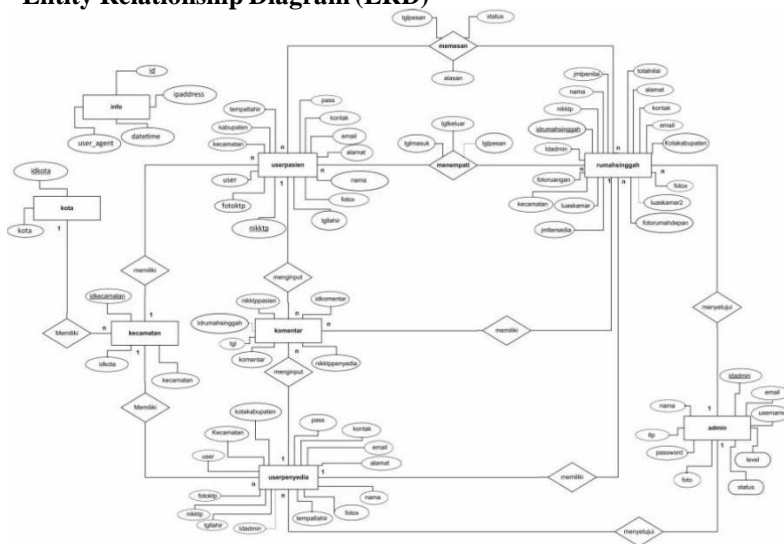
Entity Relationship Diagram (ERD)

tglpesan
status
memesan
alasan

info
id
ipaddress
datetime
user_agent

tempatlahir
pass
kabupaten
kontak
kecamatan
email
alamat
userpasien
user
nama
fotoktp
fotox
nikktp
tglahir

tglkeluar
tglmasuk
tglpesan
menempati

jmlpenilai
totalnilai
nama
alamat
nikktp
kontak
idrumahsinggah
email
Idadmin
Kotakabupaten
rumahsinggah
fotoruangan
fotox
kecamatan
luaskamar
luaskamar2
jmltersedia
fotorumahdepan

idkota
kota
kota

memiliki
menginput
menyetujui

idkecamatan
kecamatan
Memiliki
idkota
kecamatan

nikktppasien
idkomentar
idrumahsinggah
komentar
tgl
komentar
nikktppenyedia
memiliki
menginput

Memiliki

kotakabupaten
pass
Kecamatan
kontak
email
user
alamat
userpenyedia
nama
fotoktp
nikktp
fotox
tgllahir
idadmin
tempatlahir

memiliki

idadmin
email
nama
username
tlp
admin
password
level
foto
status

menyetujui

n
1
n
1
n
1
n
n
1
n
n
1
1
n
n
1
n
1